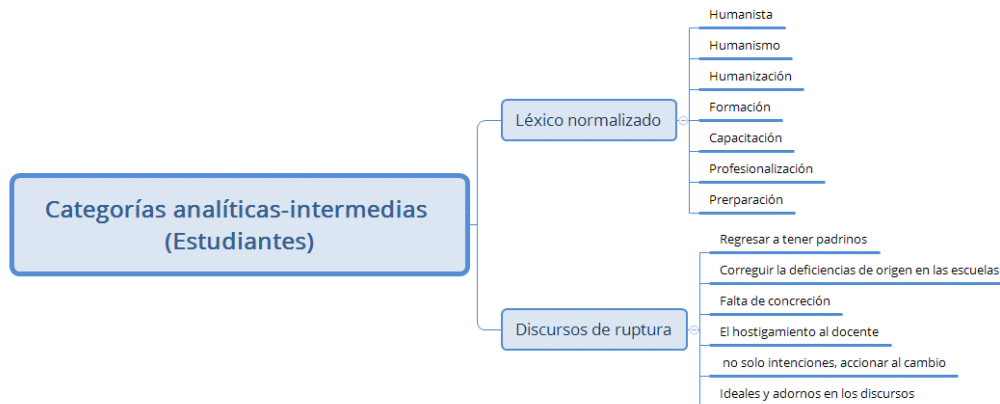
Categorías analíticas-intermedias (Estudiantes)

Léxico normalizado

Humanista

Humanismo

Humanización

Formación

Capacitación

Profesionalización

Prerparación

Discursos de ruptura

Regresar a tener padrinos

Correguir la deficiencias de origen en las escuelas

Falta de concreción

El hostigamiento al docente

no solo intenciones, accionar al cambio

Ideales y adornos en los discursos